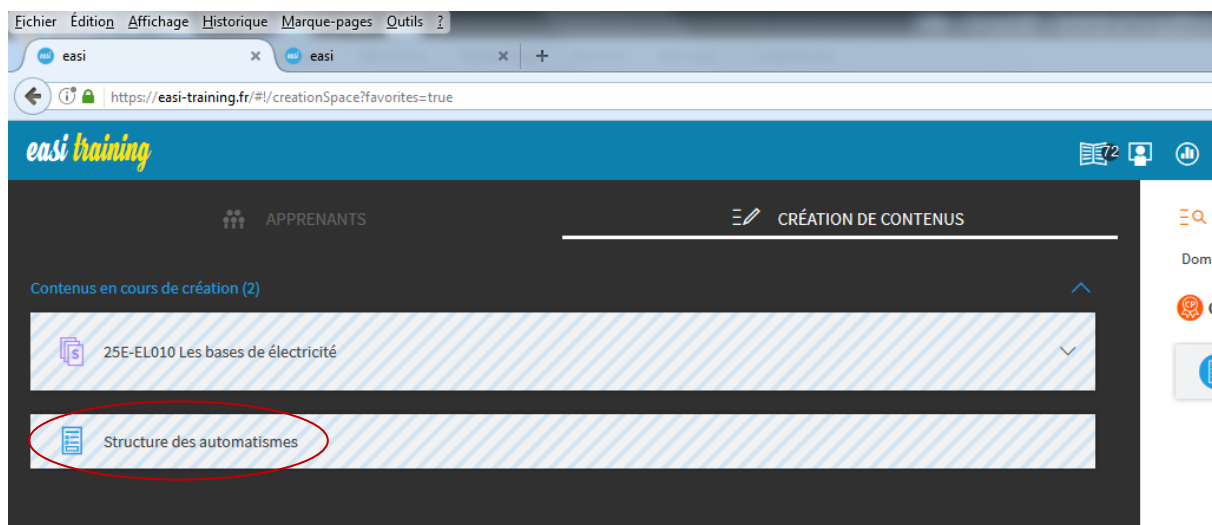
Fichier Édition Affichage Historique Marque-pages Outils ?

easi ×
easi ×
+

https://easi-training.fr/#!/creationSpace?favorites=true

easi training

72

APPRENANTS

CRÉATION DE CONTENUS

Contenus en cours de création (2)

25E-EL010 Les bases de électricité

Structure des automatismes

Dom